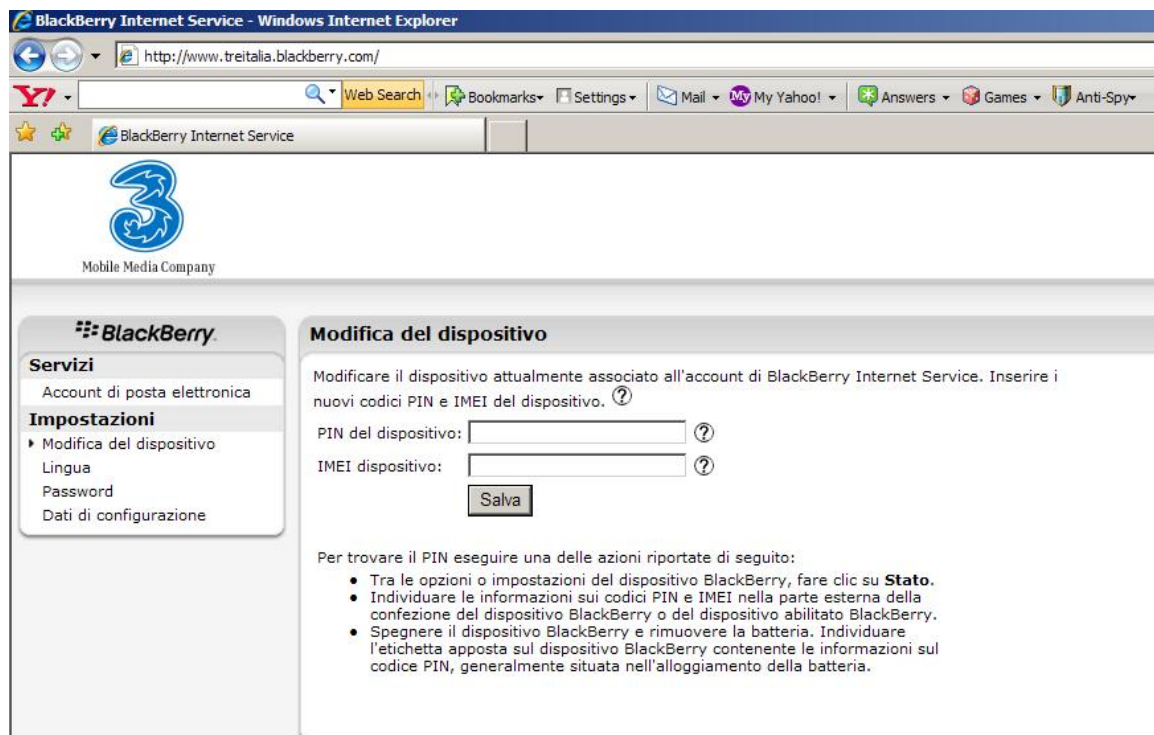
BlackBerry Internet Service - Windows Internet Explorer

http://www.treitalia.blackberry.com/

Web Search Bookmarks Settings Mail My Yahoo! Answers Games Anti-Spy

BlackBerry Internet Service

3

Mobile Media Company

BlackBerry

Servizi

Account di posta elettronica

Impostazioni

Modifica del dispositivo

Lingua

Password

Dati di configurazione

Modifica del dispositivo

Modificare il dispositivo attualmente associato all'account di BlackBerry Internet Service. Inserire i nuovi codici PIN e IMEI del dispositivo. ?

PIN del dispositivo: ?

IMEI dispositivo: ?

Salva

Per trovare il PIN eseguire una delle azioni riportate di seguito:

- Tra le opzioni o impostazioni del dispositivo BlackBerry, fare clic su **Stato**.
- Individuare le informazioni sui codici PIN e IMEI nella parte esterna della confezione del dispositivo BlackBerry o del dispositivo abilitato BlackBerry.
- Spegnere il dispositivo BlackBerry e rimuovere la batteria. Individuare l'etichetta apposta sul dispositivo BlackBerry contenente le informazioni sul codice PIN, generalmente situata nell'alloggiamento della batteria.